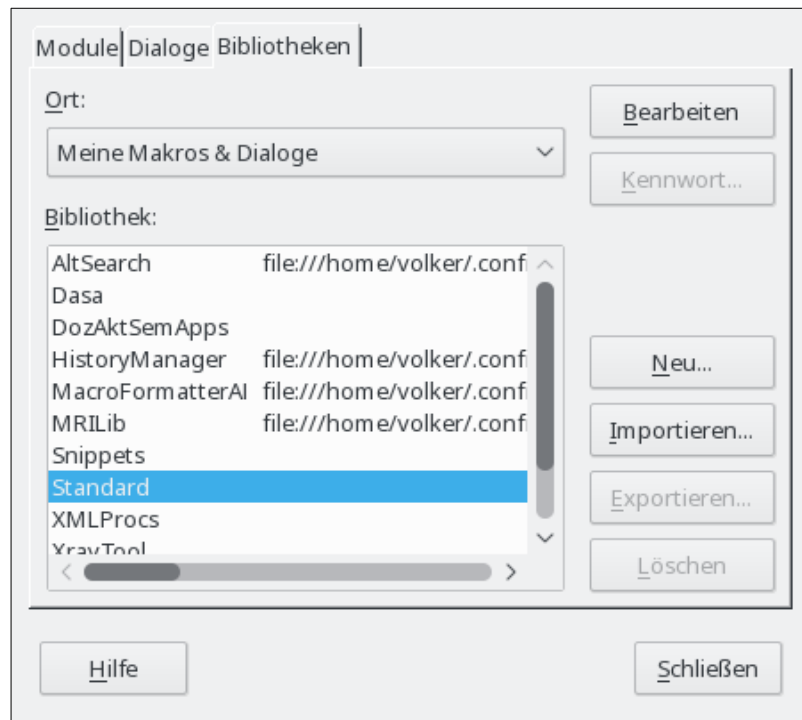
Module | Dialoge | Bibliotheken

Ort:

Meine Makros & Dialoge

Bibliothek:

| | |
|---|---|
| AltSearch | file:///home/volker/.conf |
| Dasa | |
| DozAktSemApps | |
| HistoryManager | file:///home/volker/.conf |
| MacroFormatterAI | file:///home/volker/.conf |
| MRILib | file:///home/volker/.conf |
| Snippets | |
| Standard | |
| XMLProcs | |
| XrayTool | |

Bearbeiten

Kennwort...

Neu...

Importieren...

Exportieren...

Löschen

Hilfe

Schließen